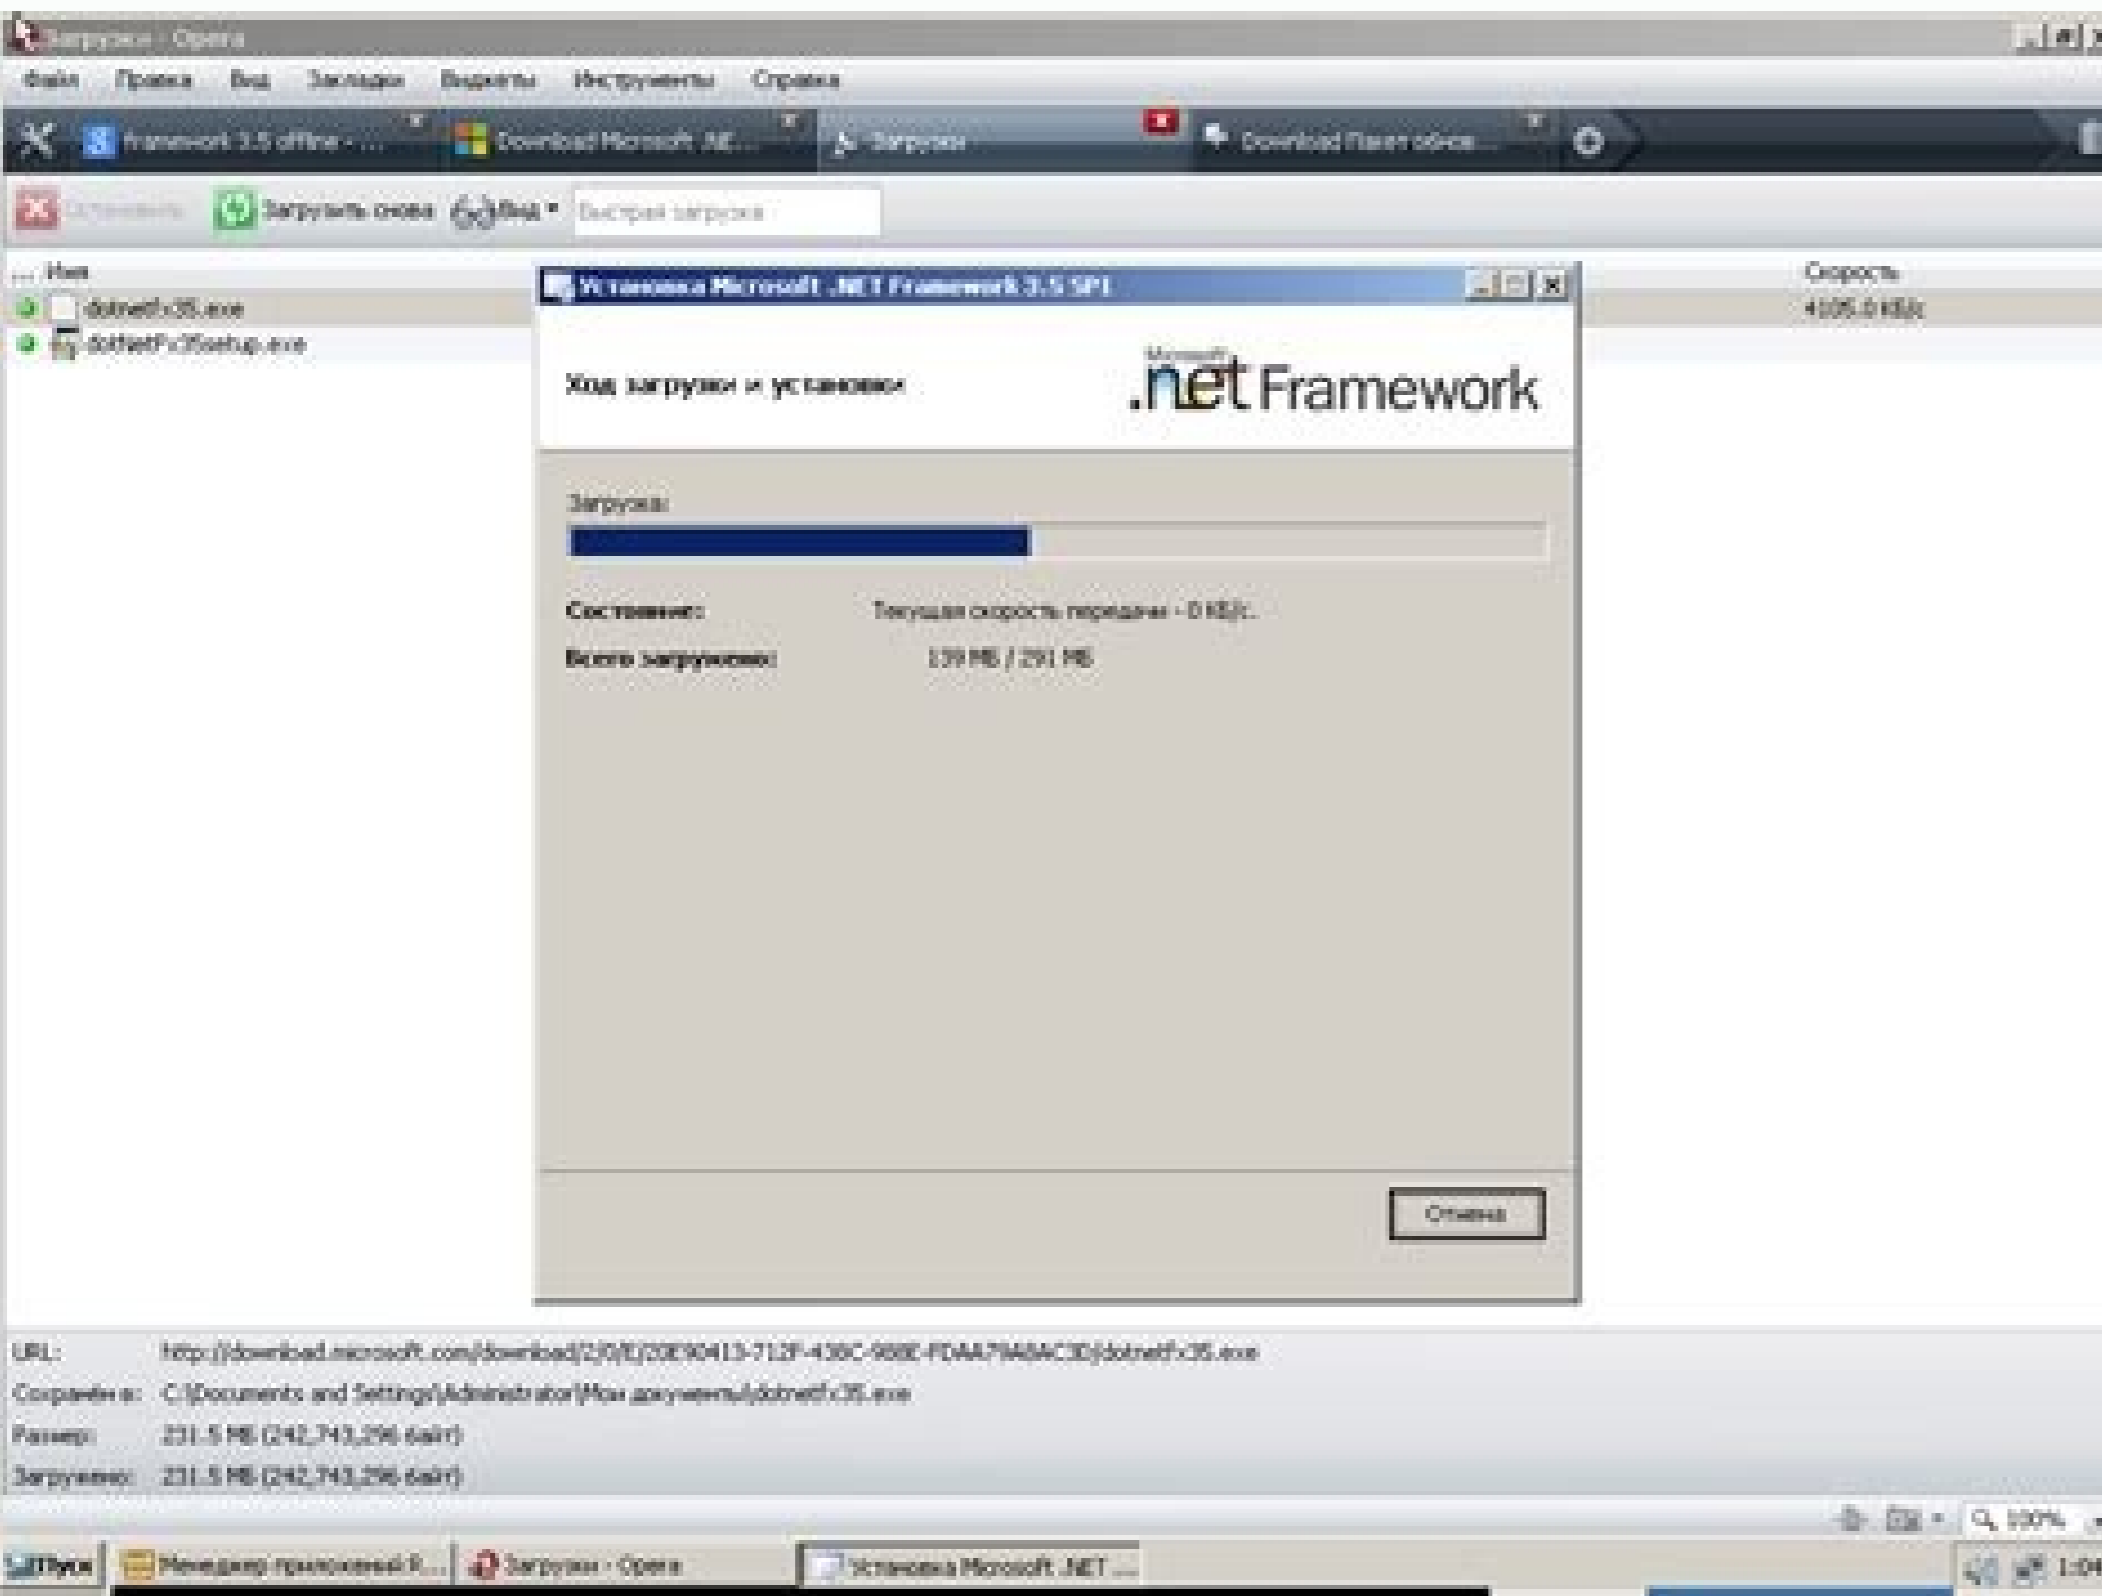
Загрузки - Opera

Файл Правка Вид Закладки Виджеты Инструменты Справка

framework 3.5 offline - ... Download Microsoft .NE... Загрузки Download Пакет обнов...

Остановить Загрузить снова Вид Быстрая загрузка

Имя
dotnetfx35.exe
dotNetFx35setup.exe

Скорость
4105.0 KБ/с

Установка Microsoft .NET Framework 3.5 SP1

Ход загрузки и установки

Microsoft .net Framework

Загрузка:

Состояние: Текущая скорость передачи - 0 KБ/с.

Всего загружено: 139 MB / 231 MB

Отмена

URL: http://download.microsoft.com/download/2/0/E/20E90413-712F-438C-988E-FDAA79A8AC3D/dotnetfx35.exe

Сохранен в: C:\Documents and Settings\Administrator\Мои документы\dotnetfx35.exe

Размер: 231.5 MB (242,743,296 байт)

Загружено: 231.5 MB (242,743,296 байт)

100%

Пуск Менеджер приложений R... Загрузки - Opera Установка Microsoft .NET ...

1:04